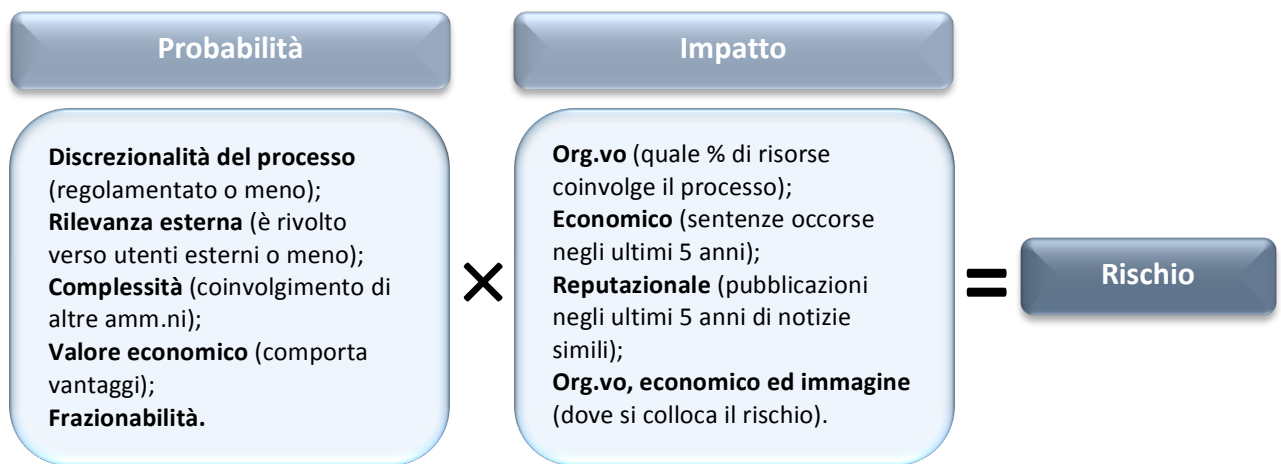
Probabilità

Discrezionalità del processo (regolamentato o meno);
Rilevanza esterna (è rivolto verso utenti esterni o meno);
Complessità (coinvolgimento di altre amm.ni);
Valore economico (comporta vantaggi);
Frazionabilità.

×

Impatto

Org.vo (quale % di risorse coinvolge il processo);
Economico (sentenze occorse negli ultimi 5 anni);
Reputazionale (pubblicazioni negli ultimi 5 anni di notizie simili);
Org.vo, economico ed immagine (dove si colloca il rischio).

=

Rischio